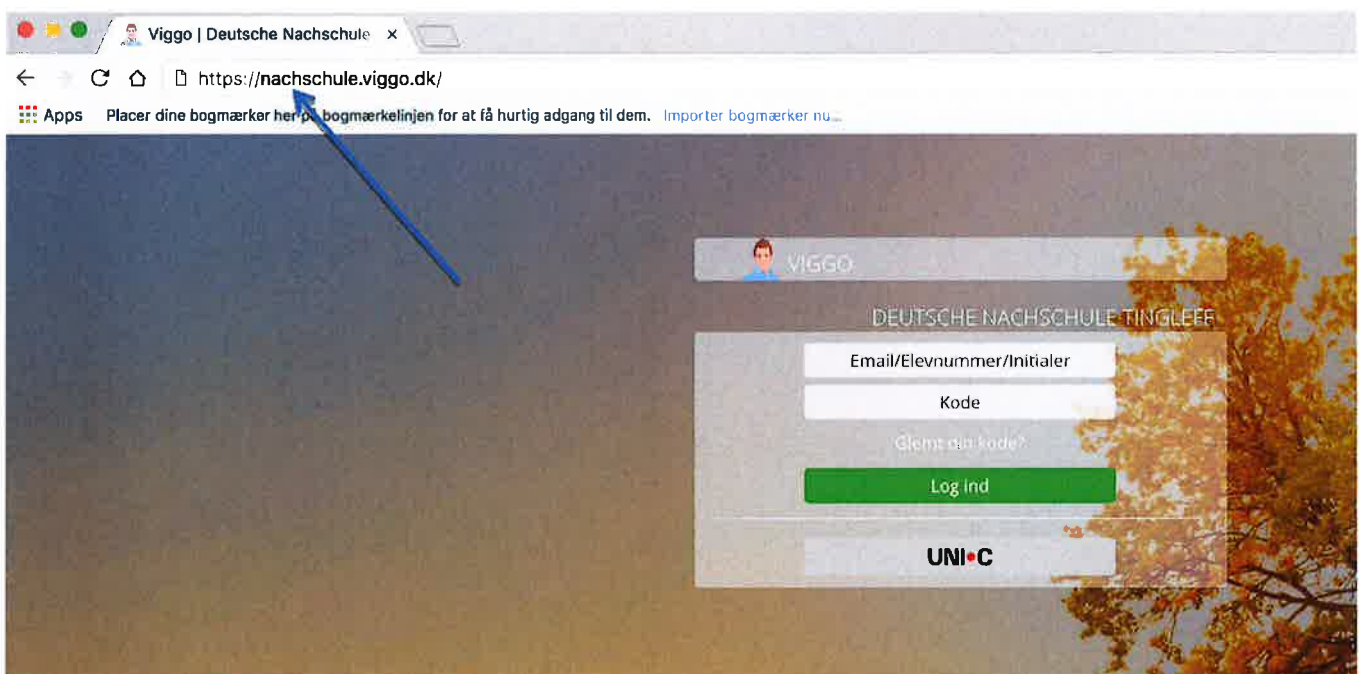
Viggo | Deutsche Nachschule ×

https://nachschule.viggo.dk/

Apps Placer dine bogmærker her på bogmærkelinjen for at få hurtig adgang til dem. Importer bogmærker nu...

VIGGO

DEUTSCHE NACHSCHULE TINGLEFF

Email/Elevnummer/Initialer

Kode

Glemt din kode?

Log ind

UNI•C